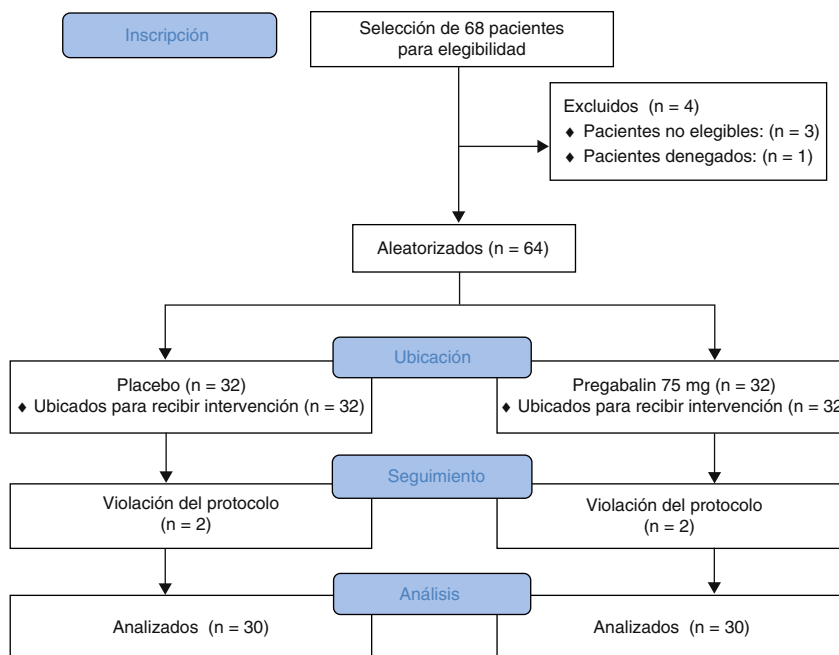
Inscripción

Selección de 68 pacientes para elegibilidad

Excluidos (n = 4)
♦ Pacientes no elegibles: (n = 3)
♦ Pacientes denegados: (n = 1)

Aleatorizados (n = 64)

Ubicación

Placebo (n = 32)
♦ Ubicados para recibir intervención (n = 32)

Pregabalin 75 mg (n = 32)
♦ Ubicados para recibir intervención (n = 3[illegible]

Seguimiento

Violación del protocolo (n = 2)

Violación del protocolo (n = 2)

Análisis

Analizados (n = 30)

Analizados (n = 30)